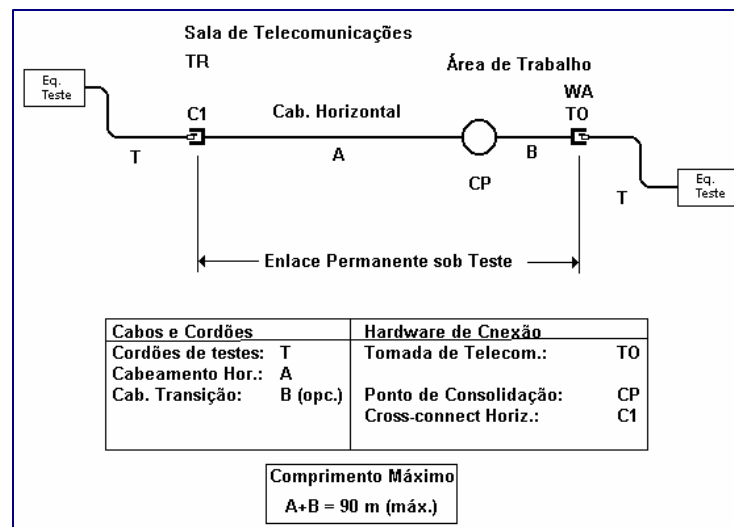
Sala de Telecomunicações

TR

Área de Trabalho

WA

Eq. Teste

C1

Cab. Horizontal

TO

T

A

B

CP

Eq. Teste

T

Enlace Permanente sob Teste

| Cabos e Cordões | | Hardware de Cnexão | |
|---|---|---|---|
| Cordões de testes: | T | Tomada de Telecom.: | TO |
| Cabeamento Hor.: | A | | |
| Cab. Transição: | B (opc.) | Ponto de Consolidação: | CP |
| | | Cross-connect Horiz.: | C1 |

Comprimento Máximo

A+B = 90 m (máx.)